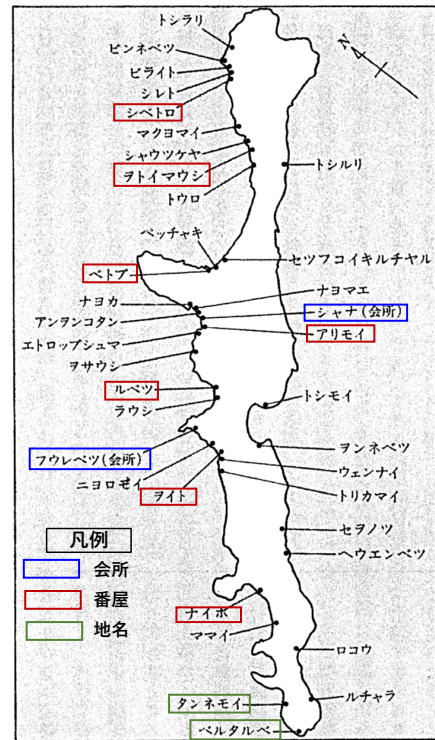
トシラリ
ビンネベツ
ビライト
シレト
シベトロ
マクヨマイ
シャウツケヤ
ヲトイマウシ
トウロ
トシルリ
ペッチャキ
セツフコイキルチヤル
ベトブ
ナヨマエ
ナヨカ
シャナ(会所)
アンヲンコタン
アリモイ
エトロップシュマ
ヲサウシ
ルベツ
トシモイ
ラウシ
ヲンネベツ
フウレベツ(会所)
ウェンナイ
ニヨロゼイ
トリカマイ
ヲイト
セヲノツ
ヘウエンベツ
凡例
会所
番屋
地名
ナイボ
ママイ
ロコウ
ルチャラ
タンネモイ
ベルタルベ
N